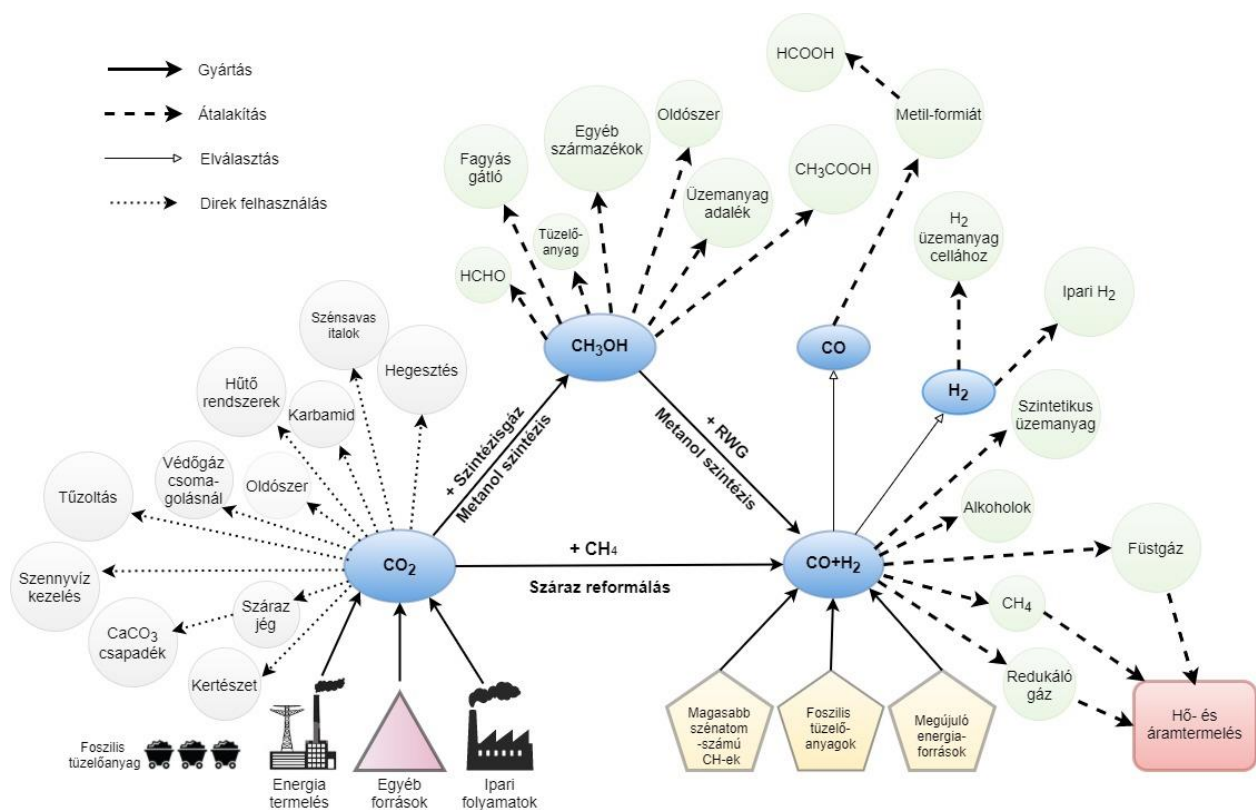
Gyártás
Átalakítás
Elválasztás
Direk felhasználás

HCOOH
Metil-formiát
Egyéb származékok
Oldószer
Fagyás gátló
Üzemanyag adalék
$CH_3COOH$
Tüzelőanyag
$H_2$ üzemanyag cellához
HCHO
Ipari $H_2$
Szénsavas italok
$CH_3OH$
CO
Hegesztés
Hűtő rendszerek
$H_2$
Karbamid
+ RWG
Metanol szintézis
Szintetikus üzemanyag
Védőgáz csomagolásnál
+ Szintézisgáz
Metanol szintézis
Oldószer
Tűzoltás
Alkoholok
+ $CH_4$
$CO_2$
$CO+H_2$
Füstgáz
Szennyvíz kezelés
Száraz reformálás
Száraz jég
$CH_4$
$CaCO_3$ csapadék
Redukáló gáz
Kertészet
Hő- és áramtermelés
Magasabb szénatom -számú CH-ek
Foszilis tüzelőanyagok
Megújuló energiaforrások
Foszilis tüzelőanyag
Energia termelés
Egyéb források
Ipari folyamatok